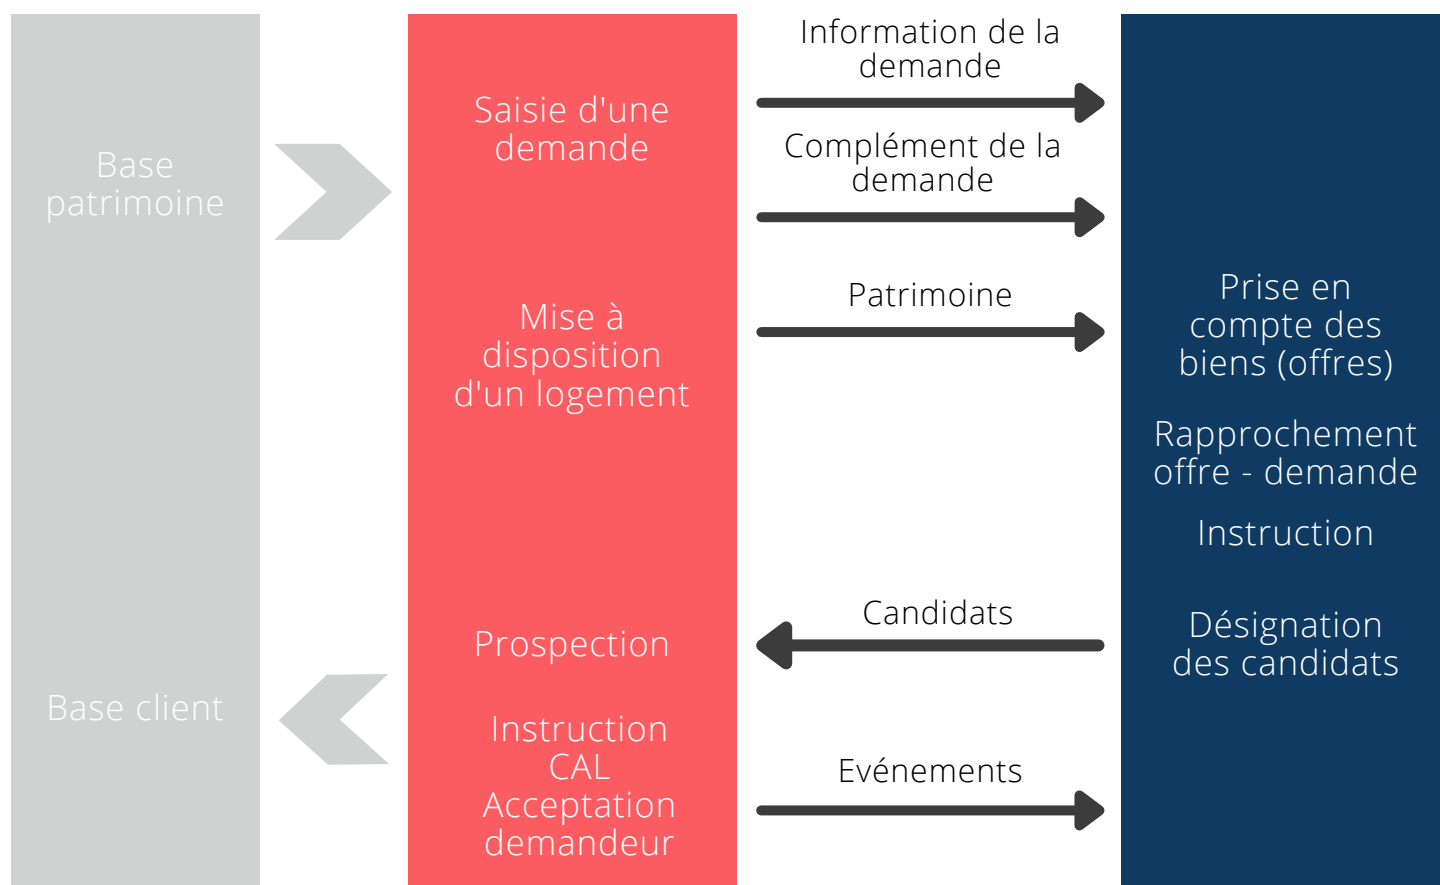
Base patrimoine

Base client

Saisie d'une demande

Mise à disposition d'un logement

Prospection

Instruction CAL Acceptation demandeur

Information de la demande

Complément de la demande

Patrimoine

Candidats

Evénements

Prise en compte des biens (offres)

Rapprochement offre - demande

Instruction

Désignation des candidats